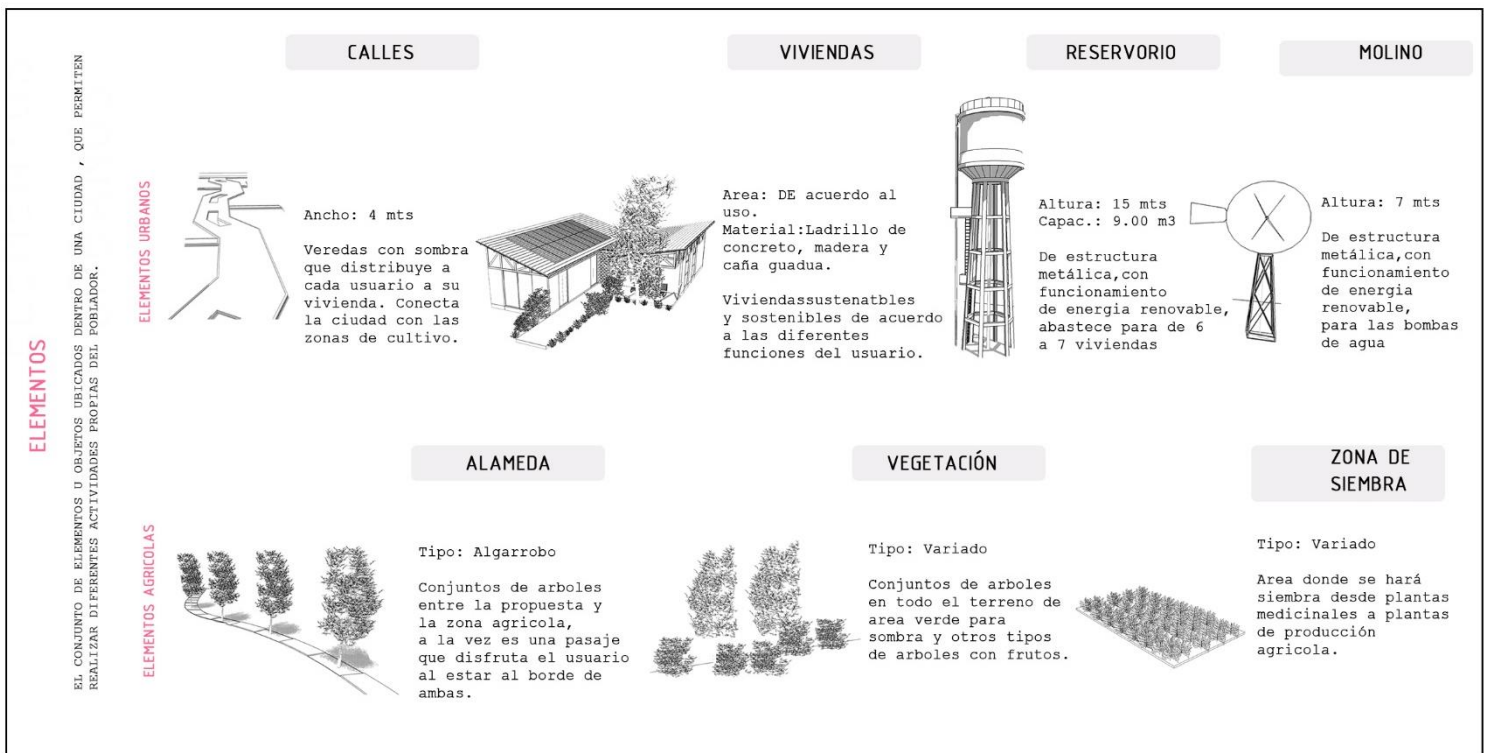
ELEMENTOS

EL CONJUNTO DE ELEMENTOS U OBJETOS UBICADOS DENTRO DE UNA CIUDAD , QUE PERMITEN REALIZAR DIFERENTES ACTIVIDADES PROPIAS DEL POBLADOR.

ELEMENTOS URBANOS

CALLES

Ancho: 4 mts

Veredas con sombra que distribuye a cada usuario a su vivienda. Conecta la ciudad con las zonas de cultivo.

VIVIENDAS

Area: DE acuerdo al uso.
Material:Ladrillo de concreto, madera y caña guadua.

Viviendassustenatbles y sostenibles de acuerdo a las diferentes funciones del usuario.

RESERVORIO

Altura: 15 mts
Capac.: 9.00 m3

De estructura metálica,con funcionamiento de energia renovable, abastece para de 6 a 7 viviendas

MOLINO

Altura: 7 mts

De estructura metálica,con funcionamiento de energia renovable, para las bombas de agua

ELEMENTOS AGRICOLAS

ALAMEDA

Tipo: Algarrobo

Conjuntos de arboles entre la propuesta y la zona agricola, a la vez es una pasaje que disfruta el usuario al estar al borde de ambas.

VEGETACIÓN

Tipo: Variado

Conjuntos de arboles en todo el terreno de area verde para sombra y otros tipos de arboles con frutos.

ZONA DE SIEMBRA

Tipo: Variado

Area donde se hará siembra desde plantas medicinales a plantas de producción agricola.